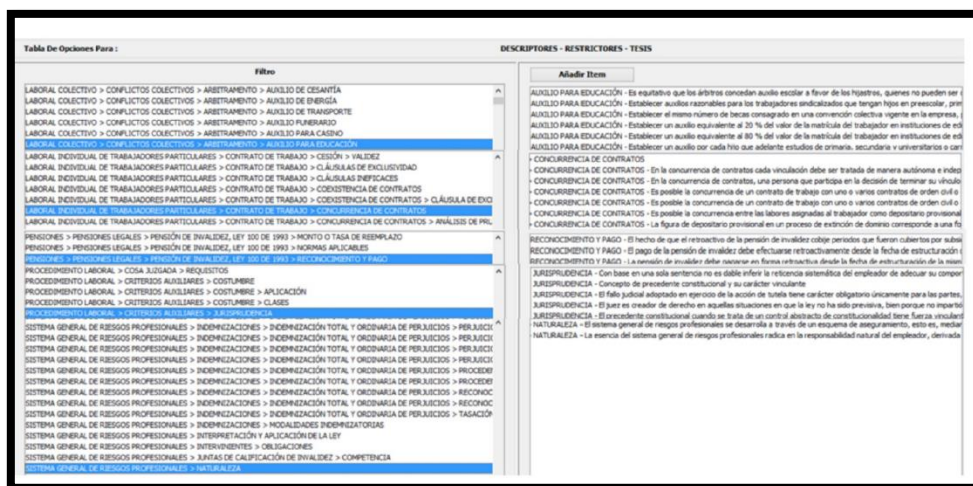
Tabla De Opciones Para :

DESCRIPTORES - RESTRICTORES - TESIS

Filtro

LABORAL COLECTIVO > CONFLICTOS COLECTIVOS > ARBITRAMENTO > AUXILIO DE CESANTÍA
LABORAL COLECTIVO > CONFLICTOS COLECTIVOS > ARBITRAMENTO > AUXILIO DE ENERGÍA
LABORAL COLECTIVO > CONFLICTOS COLECTIVOS > ARBITRAMENTO > AUXILIO DE TRANSPORTE
LABORAL COLECTIVO > CONFLICTOS COLECTIVOS > ARBITRAMENTO > AUXILIO FUNERARIO
LABORAL COLECTIVO > CONFLICTOS COLECTIVOS > ARBITRAMENTO > AUXILIO PARA CASINO
LABORAL COLECTIVO > CONFLICTOS COLECTIVOS > ARBITRAMENTO > AUXILIO PARA EDUCACIÓN
LABORAL INDIVIDUAL DE TRABAJADORES PARTICULARES > CONTRATO DE TRABAJO > CESIÓN > VALIDEZ
LABORAL INDIVIDUAL DE TRABAJADORES PARTICULARES > CONTRATO DE TRABAJO > CLÁUSULAS DE EXCLUSIVIDAD
LABORAL INDIVIDUAL DE TRABAJADORES PARTICULARES > CONTRATO DE TRABAJO > CLÁUSULAS INEFICACES
LABORAL INDIVIDUAL DE TRABAJADORES PARTICULARES > CONTRATO DE TRABAJO > COEXISTENCIA DE CONTRATOS
LABORAL INDIVIDUAL DE TRABAJADORES PARTICULARES > CONTRATO DE TRABAJO > COEXISTENCIA DE CONTRATOS > CLÁUSULA DE EXCL
LABORAL INDIVIDUAL DE TRABAJADORES PARTICULARES > CONTRATO DE TRABAJO > CONCURRENCIA DE CONTRATOS
LABORAL INDIVIDUAL DE TRABAJADORES PARTICULARES > CONTRATO DE TRABAJO > CONCURRENCIA DE CONTRATOS > ANÁLISIS DE PRU

PENSIONES > PENSIONES LEGALES > PENSIÓN DE INVALIDEZ, LEY 100 DE 1993 > MONTO O TASA DE REEMPLAZO
PENSIONES > PENSIONES LEGALES > PENSIÓN DE INVALIDEZ, LEY 100 DE 1993 > NORMAS APLICABLES
PENSIONES > PENSIONES LEGALES > PENSIÓN DE INVALIDEZ, LEY 100 DE 1993 > RECONOCIMIENTO Y PAGO

PROCEDIMIENTO LABORAL > COSA JUZGADA > REQUISITOS
PROCEDIMIENTO LABORAL > CRITERIOS AUXILIARES > COSTUMBRE
PROCEDIMIENTO LABORAL > CRITERIOS AUXILIARES > COSTUMBRE > APLICACIÓN
PROCEDIMIENTO LABORAL > CRITERIOS AUXILIARES > COSTUMBRE > CLASES
PROCEDIMIENTO LABORAL > CRITERIOS AUXILIARES > JURISPRUDENCIA

SISTEMA GENERAL DE RIESGOS PROFESIONALES > INDEMNIZACIONES > INDEMNIZACIÓN TOTAL Y ORDINARIA DE PERJUICIOS > PERJUICI
SISTEMA GENERAL DE RIESGOS PROFESIONALES > INDEMNIZACIONES > INDEMNIZACIÓN TOTAL Y ORDINARIA DE PERJUICIOS > PERJUICI
SISTEMA GENERAL DE RIESGOS PROFESIONALES > INDEMNIZACIONES > INDEMNIZACIÓN TOTAL Y ORDINARIA DE PERJUICIOS > PERJUICI
SISTEMA GENERAL DE RIESGOS PROFESIONALES > INDEMNIZACIONES > INDEMNIZACIÓN TOTAL Y ORDINARIA DE PERJUICIOS > PERJUICI
SISTEMA GENERAL DE RIESGOS PROFESIONALES > INDEMNIZACIONES > INDEMNIZACIÓN TOTAL Y ORDINARIA DE PERJUICIOS > PROCEDEI
SISTEMA GENERAL DE RIESGOS PROFESIONALES > INDEMNIZACIONES > INDEMNIZACIÓN TOTAL Y ORDINARIA DE PERJUICIOS > PROCEDEI
SISTEMA GENERAL DE RIESGOS PROFESIONALES > INDEMNIZACIONES > INDEMNIZACIÓN TOTAL Y ORDINARIA DE PERJUICIOS > RECONOC
SISTEMA GENERAL DE RIESGOS PROFESIONALES > INDEMNIZACIONES > INDEMNIZACIÓN TOTAL Y ORDINARIA DE PERJUICIOS > RECONOC
SISTEMA GENERAL DE RIESGOS PROFESIONALES > INDEMNIZACIONES > INDEMNIZACIÓN TOTAL Y ORDINARIA DE PERJUICIOS > TASACIÓN
SISTEMA GENERAL DE RIESGOS PROFESIONALES > INDEMNIZACIONES > MODALIDADES INDEMNIZATORIAS
SISTEMA GENERAL DE RIESGOS PROFESIONALES > INTERPRETACIÓN Y APLICACIÓN DE LA LEY
SISTEMA GENERAL DE RIESGOS PROFESIONALES > INTERVINIENTES > OBLIGACIONES
SISTEMA GENERAL DE RIESGOS PROFESIONALES > JUNTAS DE CALIFICACIÓN DE INVALIDEZ > COMPETENCIA
SISTEMA GENERAL DE RIESGOS PROFESIONALES > NATURALEZA

Añadir Item

AUXILIO PARA EDUCACIÓN - Es equitativo que los árbitros concedan auxilio escolar a favor de los hijastros, quienes no pueden ser
AUXILIO PARA EDUCACIÓN - Establecer auxilios razonables para los trabajadores sindicalizados que tengan hijos en preescolar, prim
AUXILIO PARA EDUCACIÓN - Establecer el mismo número de becas consagrado en una convención colectiva vigente en la empresa,
AUXILIO PARA EDUCACIÓN - Establecer un auxilio equivalente al 20 % del valor de la matrícula del trabajador en instituciones de ed
AUXILIO PARA EDUCACIÓN - Establecer un auxilio equivalente al 80 % del valor de la matrícula del trabajador en instituciones de ed
AUXILIO PARA EDUCACIÓN - Establecer un auxilio por cada hijo que adelante estudios de primaria, secundaria y universitarios o carr

- CONCURRENCIA DE CONTRATOS
- CONCURRENCIA DE CONTRATOS - En la concurrencia de contratos cada vinculación debe ser tratada de manera autónoma e indep
- CONCURRENCIA DE CONTRATOS - En la concurrencia de contratos, una persona que participa en la decisión de terminar su vinculo
- CONCURRENCIA DE CONTRATOS - Es posible la concurrencia de un contrato de trabajo con uno o varios contratos de orden civil o
- CONCURRENCIA DE CONTRATOS - Es posible la concurrencia de un contrato de trabajo con uno o varios contratos de orden civil o
- CONCURRENCIA DE CONTRATOS - Es posible la concurrencia entre las labores asignadas al trabajador como depositario provisional
- CONCURRENCIA DE CONTRATOS - La figura de depositario provisional en un proceso de extinción de dominio corresponde a una fo

RECONOCIMIENTO Y PAGO - El hecho de que el retroactivo de la pensión de invalidez cobije periodos que fueron cubiertos por subsi
RECONOCIMIENTO Y PAGO - El pago de la pensión de invalidez debe efectuarse retroactivamente desde la fecha de estructuración
RECONOCIMIENTO Y PAGO - La pensión de invalidez debe pagarse en forma retroactiva desde la fecha de estructuración de la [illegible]

- JURISPRUDENCIA - Con base en una sola sentencia no es dable inferir la reticencia sistemática del empleador de adecuar su compor
- JURISPRUDENCIA - Concepto de precedente constitucional y su carácter vinculante
- JURISPRUDENCIA - El fallo judicial adoptado en ejercicio de la acción de tutela tiene carácter obligatorio únicamente para las partes,
- JURISPRUDENCIA - El juez es creador de derecho en aquellas situaciones en que la ley no ha sido previsiva, bien porque no imparti
- JURISPRUDENCIA - El precedente constitucional cuando se trate de un control abstracto de constitucionalidad tiene fuerza vinculant
- NATURALEZA - El sistema general de riesgos profesionales se desarrolla a través de un esquema de aseguramiento, esto es, median
- NATURALEZA - La esencia del sistema general de riesgos profesionales radica en la responsabilidad natural del empleador, derivada